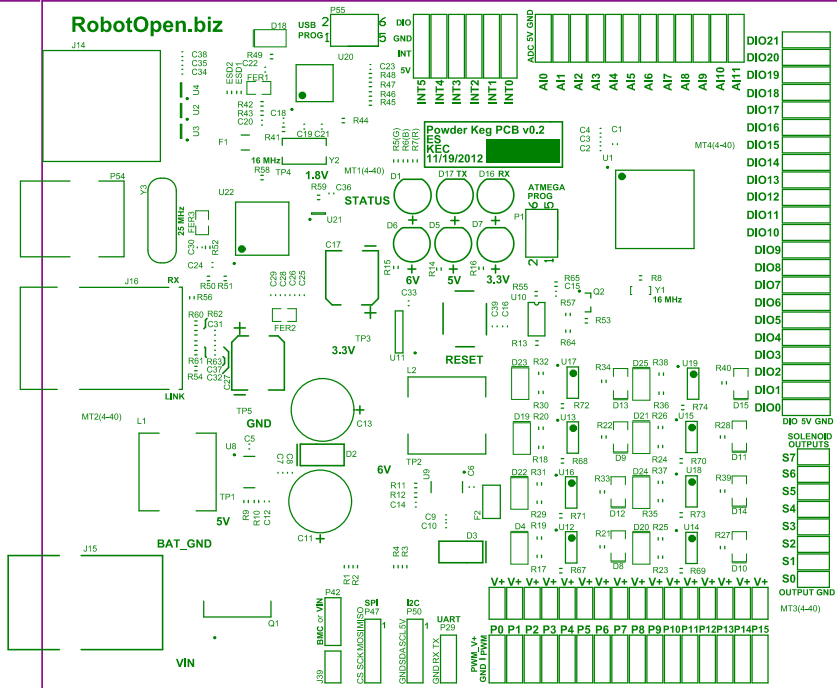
RobotOpen.biz

D18 P55 USB PROG 6 DIO 1 GND INT 5V U20 ADC 5V GND

J14 C38 C35 C34 R49 C22 ESD2 ESD1 FER1 U4 U2 U3 R42 R43 C20 C18 C23 R48 R47 R46 R45 R44 F1 R41 C19 C21 1.8V

INT5 INT4 INT3 INT2 INT1 INT0 AI0 AI1 AI2 AI3 AI4 AI5 AI6 AI7 AI8 AI9 AI10 AI11

DIO21 DIO20 DIO19 DIO18 DIO17 DIO16 DIO15 DIO14 DIO13 DIO12 DIO11 DIO10 DIO9 DIO8 DIO7 DIO6 DIO5 DIO4 DIO3 DIO2 DIO1 DIO0

Powder Keg PCB v0.2
ES
KEC
11/19/2012

R5(G) R6(B) R7(R) MT1(4-40) C4 C3 C2 C1 U1 MT4(4-40)

16 MHz TP4 Y2 R58

P54 Y3 U22 R59 C36 STATUS U21 D1 D17 TX D16 RX ATMEGA PROG 6 5 P1 2 1

25 MHz FER3 C30 R52 C24 D6 D5 D7 C17 R15 R14 R16 6V 5V 3.3V

J16 RX C29 C28 C26 C25 R56 R50 R51 R55 C33 U10 R65 C15 R57 Q2 R8 Y1 16 MHz R60 R62 C31 FER2 R53 C39 C16 R13 R64 TP3 3.3V R61 R63 U11 RESET C37 R54 C32 C27 LINK L2

D23 R32 U17 D25 R38 U19 R34 R40 R72 D13 R36 R74 D15

MT2(4-40) L1 TP5 GND C13 D19 R20 U13 R22 D21 R26 U15 R28 R18 R68 D9 R24 R70 D11 DIO 5V GND

SOLENOID OUTPUTS S7 S6 S5 S4 S3 S2 S1 S0

U8 C5 C7 C8 D2 TP2 6V U9 C6 TP1 R11 R12 C14 F2 D22 R31 U16 D24 R37 U18 R33 R39 R29 R71 D12 R35 R73 D14 5V R9 R10 C12 C11 C9 C10 D3 D4 R19 U12 D20 R25 U14 R21 R27 R17 R67 D8 R23 R69 D10

BAT_GND J15 R4 R3 R1 R2 OUTPUT GND MT3(4-40)

V+ V+ V+ V+ V+ V+ V+ V+ V+ V+ V+ V+ V+ V+ V+ V+

P42 BMC or VIN SPI P47 I2C P50 UART P29 Q1 MOSI MISO SCK CS SCL 5V SDA GND TX RX GND PWM_V+ GND PWM

P0 P1 P2 P3 P4 P5 P6 P7 P8 P9 P10 P11 P12 P13 P14 P15

VIN J39